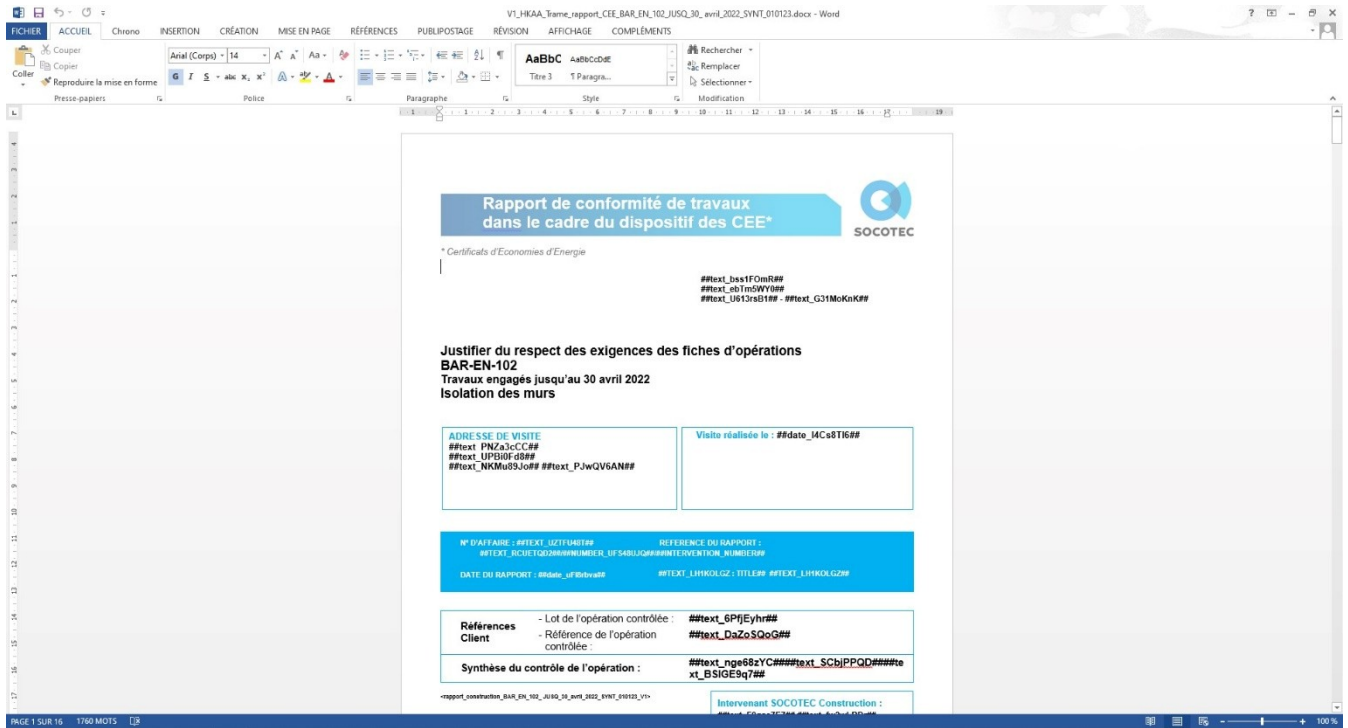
V1_HKAA_Trame_rapport_CEE_BAR_EN_102_JUSQ_30_avril_2022_SYNT_010123.docx - Word

FICHIER ACCUEIL Chrono INSERTION CRÉATION MISE EN PAGE RÉFÉRENCES PUBLIPOSTAGE RÉVISION AFFICHAGE COMPLÉMENTS

Couper
Copier
Coller
Reproduire la mise en forme
Presse-papiers

Arial (Corps) 14
Police

Paragraphe

AaBbC AaBbCcDdE
Titre 3 ¶ Paragra...
Style

Rechercher
Remplacer
Sélectionner
Modification

Rapport de conformité de travaux dans le cadre du dispositif des CEE*

SOCOTEC

* Certificats d'Economies d'Energie

##text_bss1FOmR##
##text_ebTm5WY0##
##text_U613rsB1## - ##text_G31MoKnK##

Justifier du respect des exigences des fiches d'opérations
BAR-EN-102
Travaux engagés jusqu'au 30 avril 2022
Isolation des murs

ADRESSE DE VISITE
##text_PNZa3cCC##
##text_UPBi0Fd8##
##text_NKMu89Jo## ##text_PJwQV6AN##

Visite réalisée le : ##date_l4Cs8TI6##

N° D'AFFAIRE : ##TEXT_UZTFU40T##
REFERENCE DU RAPPORT :
##TEXT_RCUETQD2##/##NUMBER_UF5480JQ##/##INTERVENTION_NUMBER##

DATE DU RAPPORT : ##date_uFIbrbva##
##TEXT_LH1KOLGZ : TITLE## ##TEXT_LH1KOLGZ##

| Références Client | - Lot de l'opération contrôlée : | ##text_6PfjEyhr## |
|---|---|---|
| | - Référence de l'opération contrôlée : | ##text_DaZoSQoG## |
| Synthèse du contrôle de l'opération : | | ##text_nge68zYC####text_SCbjPPQD####text_BSIGE9q7## |

<rapport_construction_BAR_EN_102_JUSQ_30_avril_2022_SYNT_010123_V1>

Intervenant SOCOTEC Construction :

PAGE 1 SUR 16 1760 MOTS

100 %